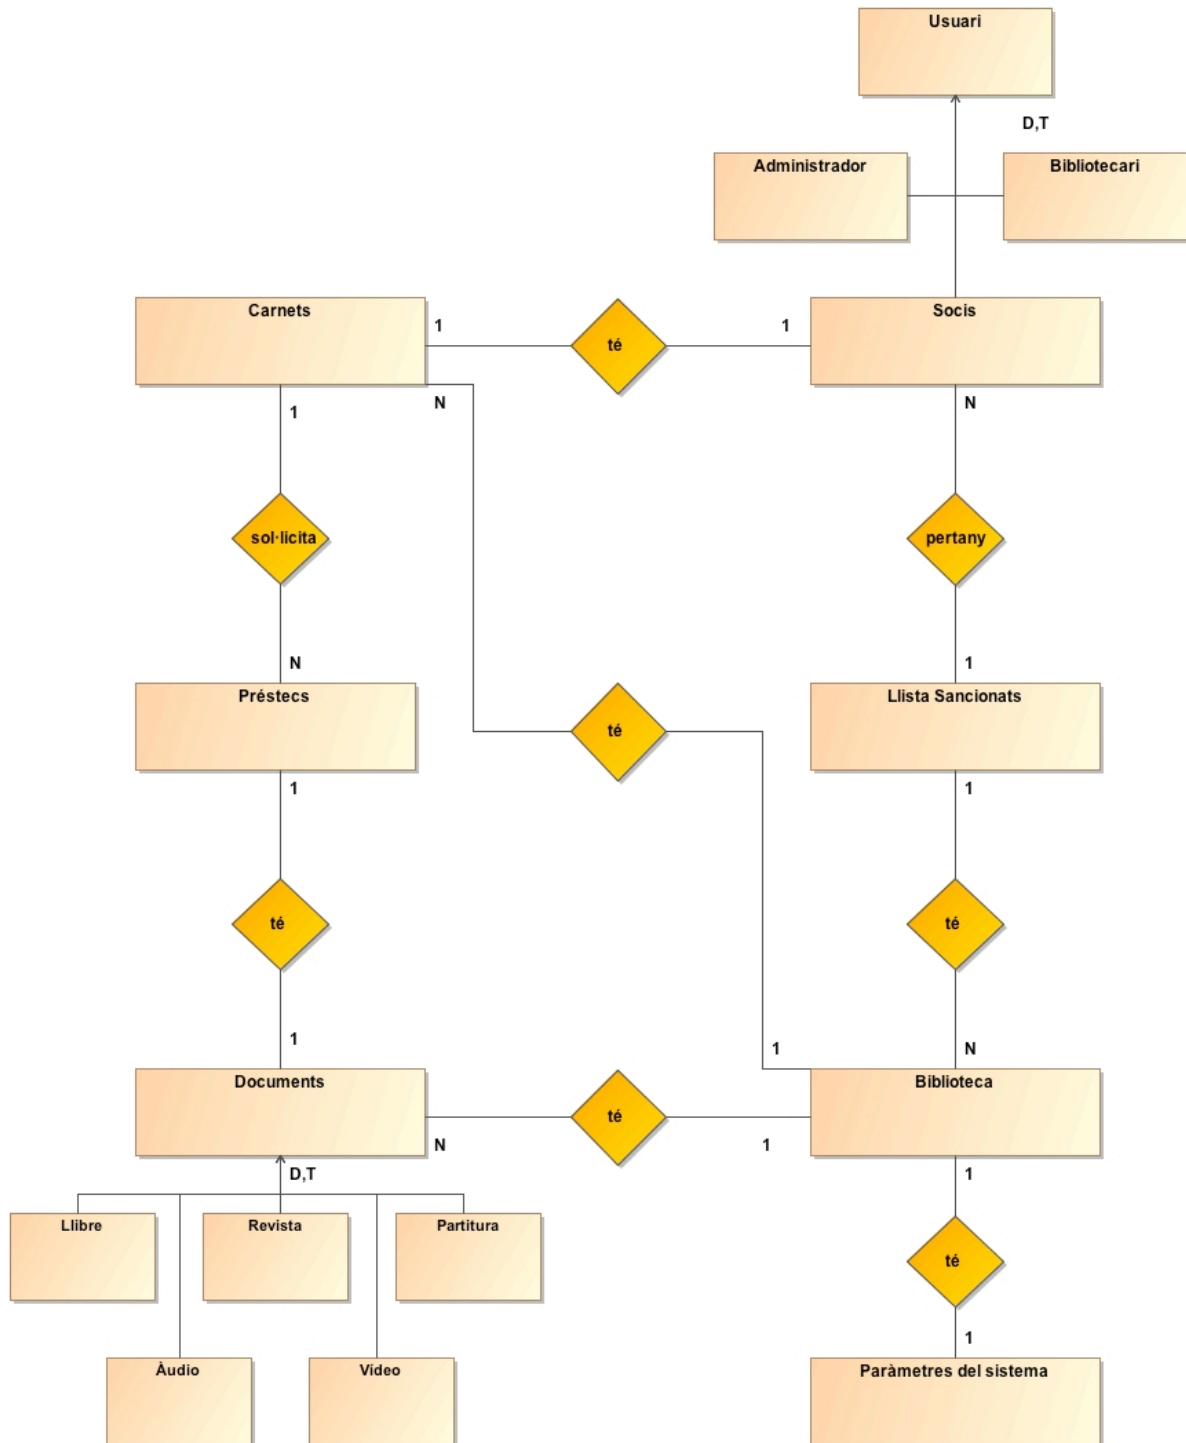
Usuari

D,T

Administrador

Bibliotecari

Carnets

1

té

1

Socis

1

N

N

sol·licita

pertany

N

1

Préstecs

té

Llista Sancionats

1

1

té

té

1

1

N

Documents

té

Biblioteca

N

1

D,T

1

Llibre

Revista

Partitura

té

1

Àudio

Video

Paràmetres del sistema